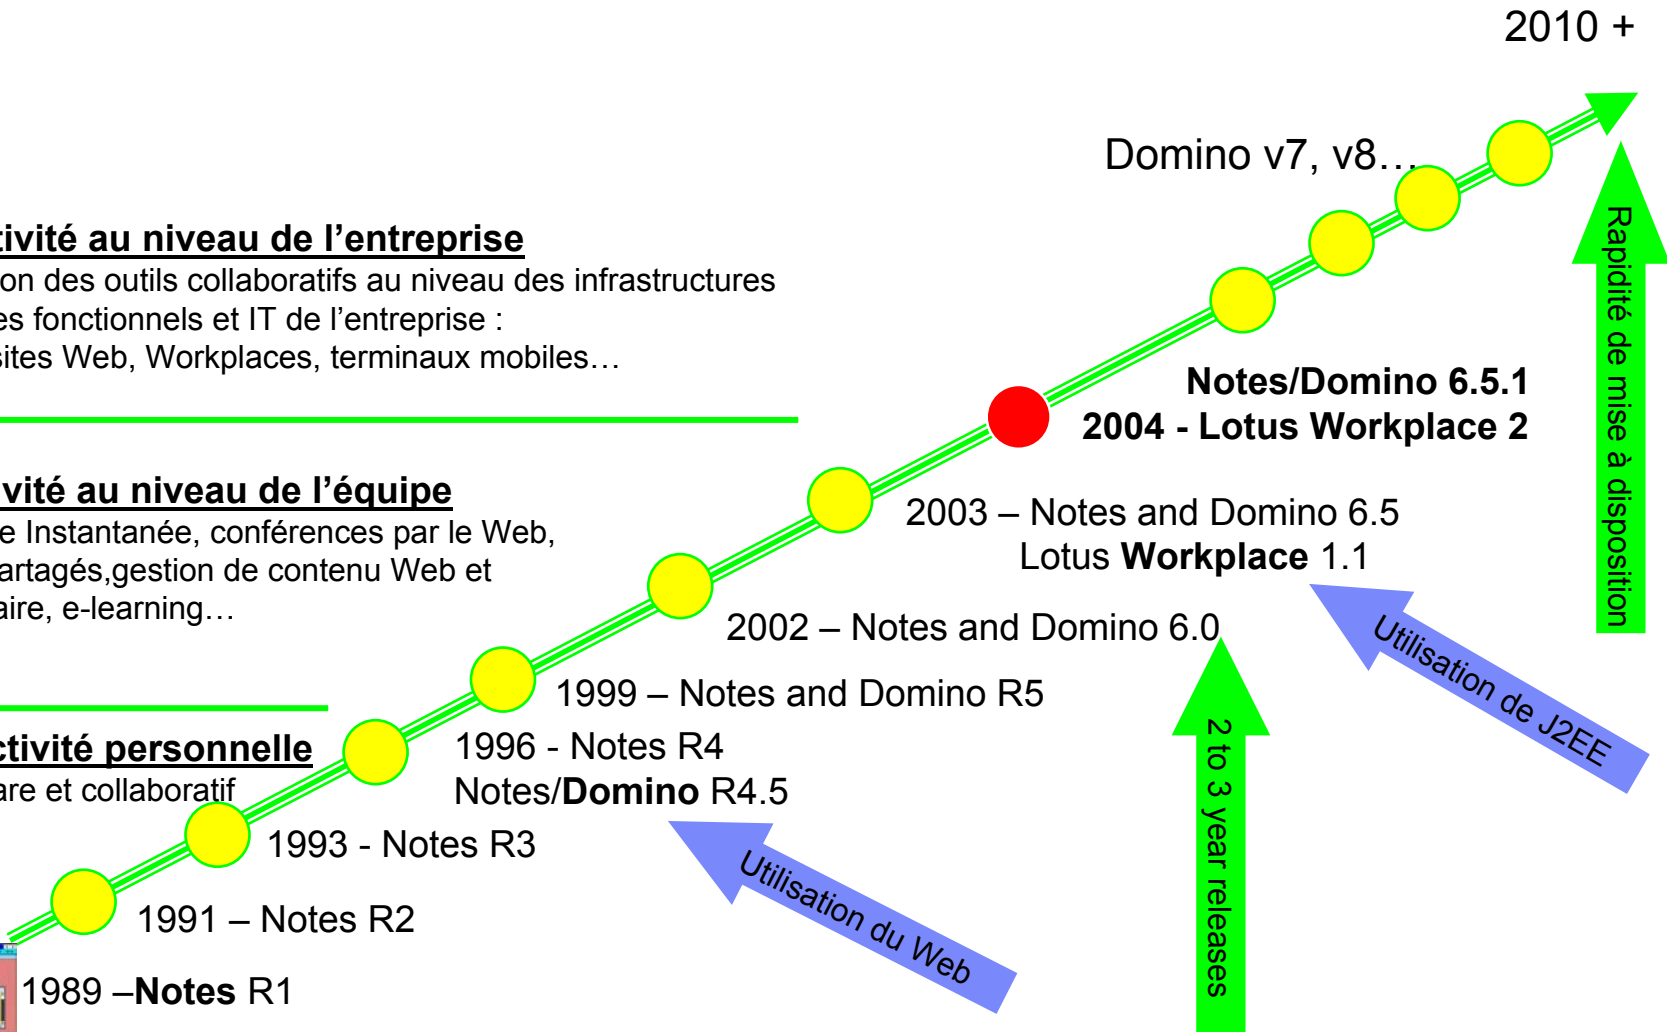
2010 +

Domino v7, v8…

tivité au niveau de l’entreprise
on des outils collaboratifs au niveau des infrastructures es fonctionnels et IT de l’entreprise : sites Web, Workplaces, terminaux mobiles…

Notes/Domino 6.5.1
2004 - Lotus Workplace 2

vité au niveau de l’équipe
e Instantanée, conférences par le Web, artagés,gestion de contenu Web et aire, e-learning…

2003 – Notes and Domino 6.5
Lotus Workplace 1.1

2002 – Notes and Domino 6.0

1999 – Notes and Domino R5

ctivité personnelle
are et collaboratif

1996 - Notes R4
Notes/Domino R4.5

1993 - Notes R3

1991 – Notes R2

1989 –Notes R1

Rapidité de mise à disposition

Utilisation de J2EE

2 to 3 year releases

Utilisation du Web